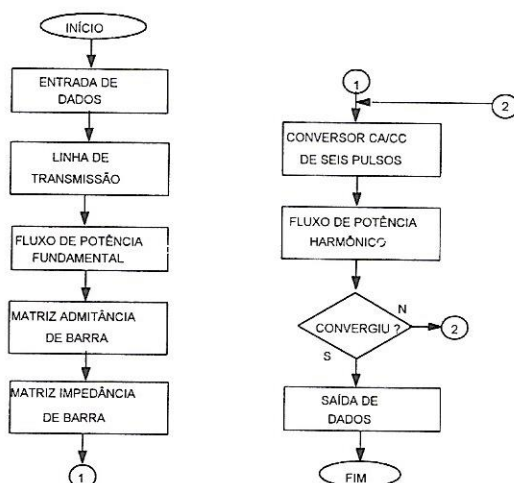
INÍCIO

ENTRADA DE DADOS

LINHA DE TRANSMISSÃO

FLUXO DE POTÊNCIA FUNDAMENTAL

MATRIZ ADMITÂNCIA DE BARRA

MATRIZ IMPEDÂNCIA DE BARRA

1

1

2

CONVERSOR CA/CC DE SEIS PULSOS

FLUXO DE POTÊNCIA HARMÔNICO

CONVERGIU ?

N

2

S

SAÍDA DE DADOS

FIM